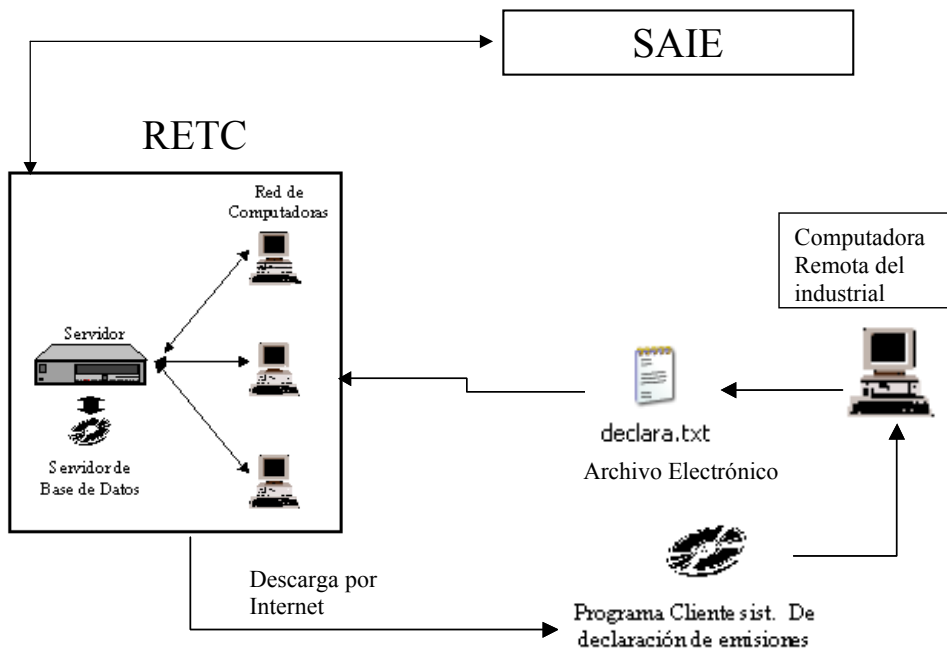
SAIE

RETC

Red de Computadoras

Servidor

Servidor de Base de Datos

Computadora Remota del industrial

declara.txt

Archivo Electrónico

Descarga por Internet

Programa Cliente sist. De declaración de emisiones